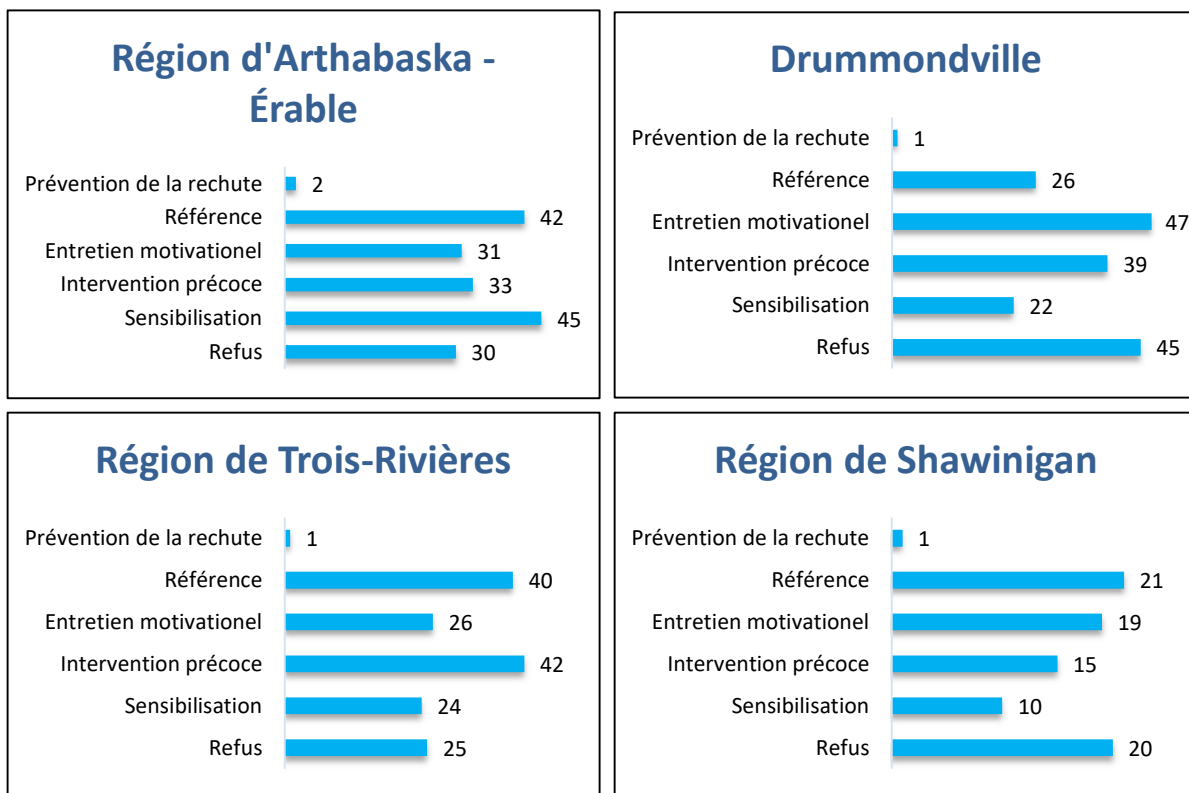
Région d'Arthabaska - Érable

Prévention de la rechute 2
Référence 42
Entretien motivationel 31
Intervention précoce 33
Sensibilisation 45
Refus 30

Drummondville

Prévention de la rechute 1
Référence 26
Entretien motivationel 47
Intervention précoce 39
Sensibilisation 22
Refus 45

Région de Trois-Rivières

Prévention de la rechute 1
Référence 40
Entretien motivationel 26
Intervention précoce 42
Sensibilisation 24
Refus 25

Région de Shawinigan

Prévention de la rechute 1
Référence 21
Entretien motivationel 19
Intervention précoce 15
Sensibilisation 10
Refus 20